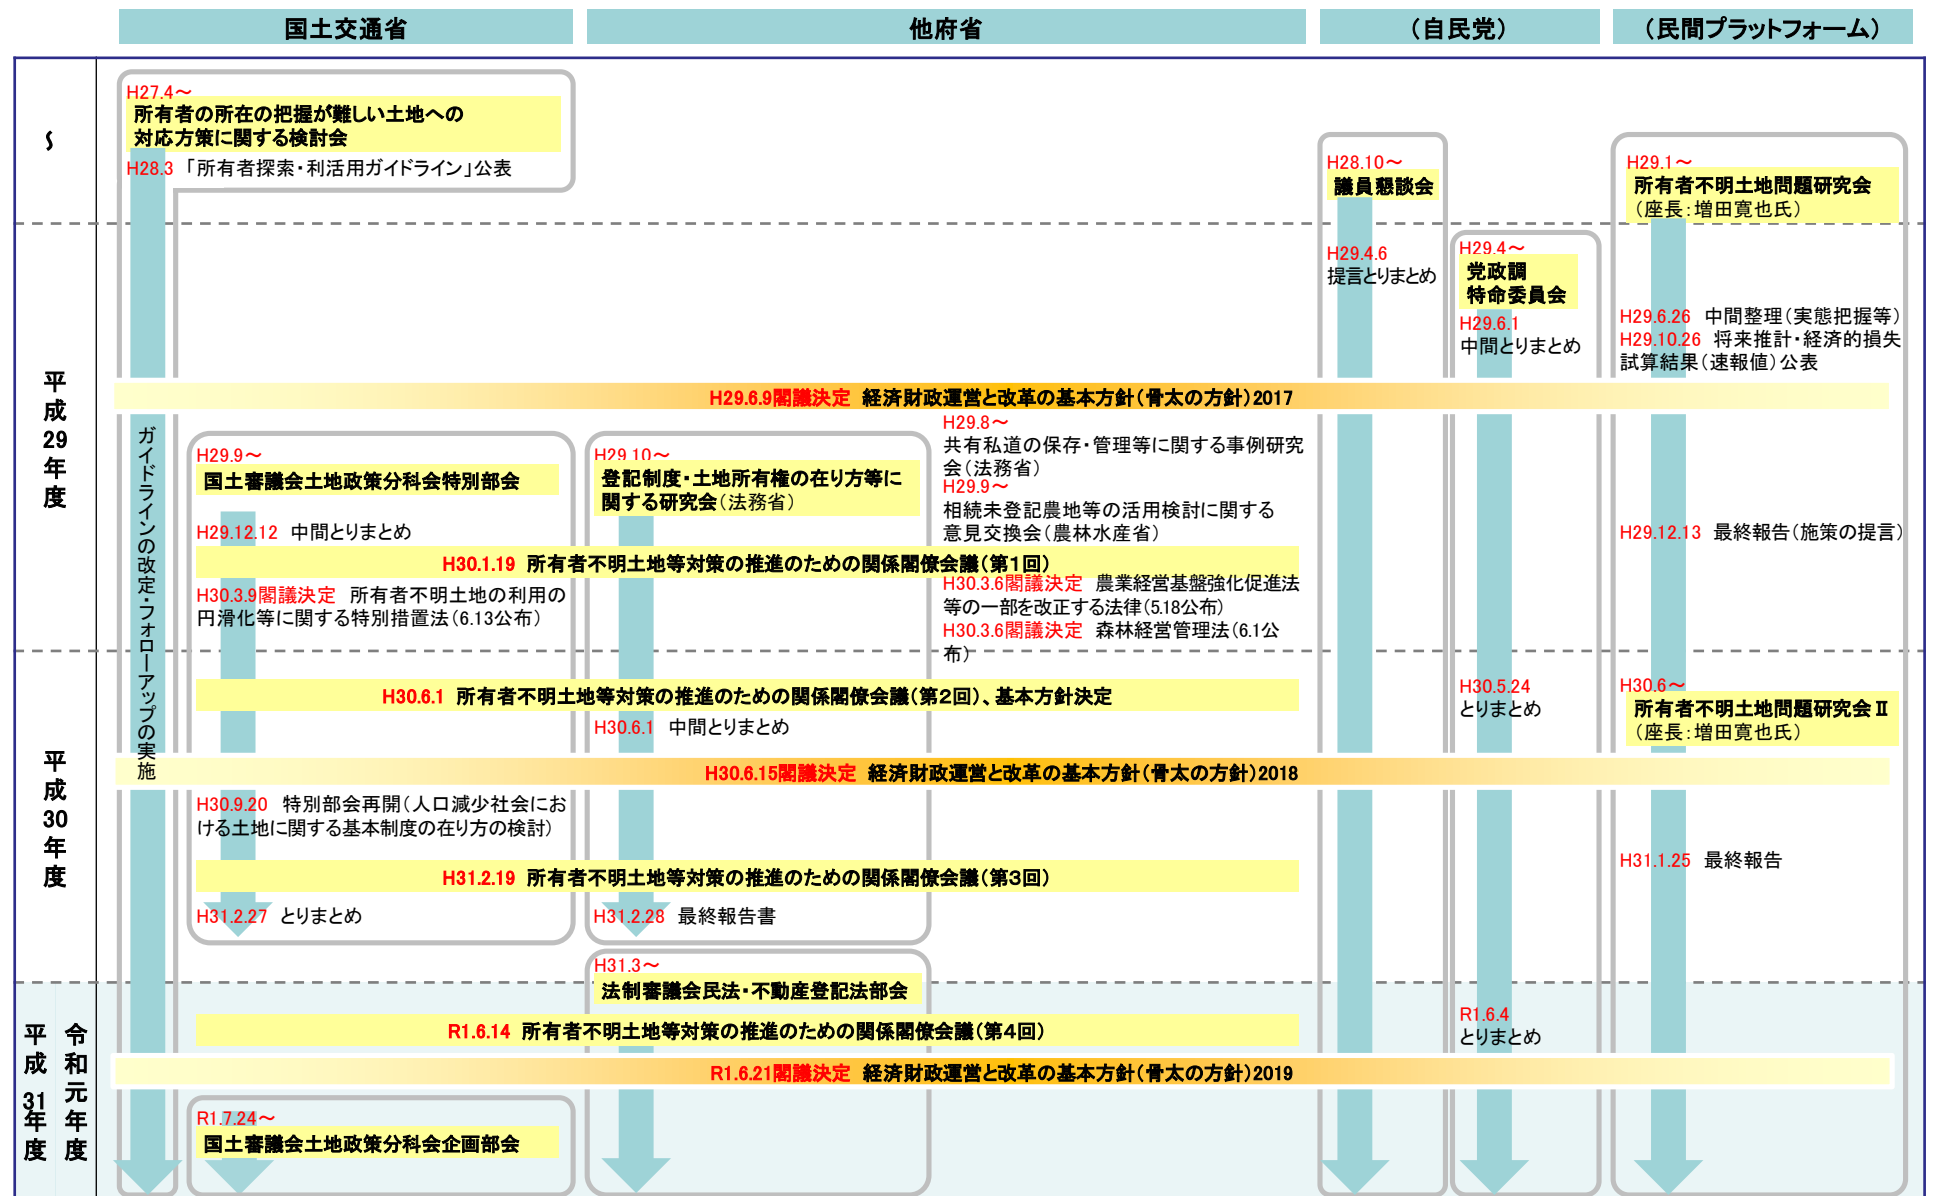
国土交通省

他府省

（自民党）

（民間プラットフォーム）

～

平成29年度

平成30年度

平成31年度 令和元年度

H27.4～
所有者の所在の把握が難しい土地への対応方策に関する検討会
H28.3 「所有者探索・利活用ガイドライン」公表

H28.10～
議員懇談会
H29.4.6
提言とりまとめ

H29.4～
党政調特命委員会
H29.6.1
中間とりまとめ

H29.1～
所有者不明土地問題研究会
（座長：増田寛也氏）
H29.6.26 中間整理（実態把握等）
H29.10.26 将来推計・経済的損失試算結果（速報値）公表

H29.6.9閣議決定 経済財政運営と改革の基本方針（骨太の方針）2017

ガイドラインの改定・フォローアップの実施

H29.9～
国土審議会土地政策分科会特別部会
H29.12.12 中間とりまとめ

H29.10～
登記制度・土地所有権の在り方等に関する研究会（法務省）

H29.8～
共有私道の保存・管理等に関する事例研究会（法務省）
H29.9～
相続未登記農地等の活用検討に関する意見交換会（農林水産省）

H29.12.13 最終報告（施策の提言）

H30.1.19 所有者不明土地等対策の推進のための関係閣僚会議（第1回）

H30.3.9閣議決定 所有者不明土地の利用の円滑化等に関する特別措置法（6.13公布）

H30.3.6閣議決定 農業経営基盤強化促進法等の一部を改正する法律（5.18公布）
H30.3.6閣議決定 森林経営管理法（6.1公布）

H30.6.1 所有者不明土地等対策の推進のための関係閣僚会議（第2回）、基本方針決定
H30.6.1 中間とりまとめ

H30.5.24
とりまとめ

H30.6～
所有者不明土地問題研究会Ⅱ
（座長：増田寛也氏）

H30.6.15閣議決定 経済財政運営と改革の基本方針（骨太の方針）2018

H30.9.20 特別部会再開（人口減少社会における土地に関する基本制度の在り方の検討）

H31.1.25 最終報告

H31.2.19 所有者不明土地等対策の推進のための関係閣僚会議（第3回）

H31.2.27 とりまとめ
H31.2.28 最終報告書

H31.3～
法制審議会民法・不動産登記法部会

R1.6.14 所有者不明土地等対策の推進のための関係閣僚会議（第4回）

R1.6.4
とりまとめ

R1.6.21閣議決定 経済財政運営と改革の基本方針（骨太の方針）2019

R1.7.24～
国土審議会土地政策分科会企画部会